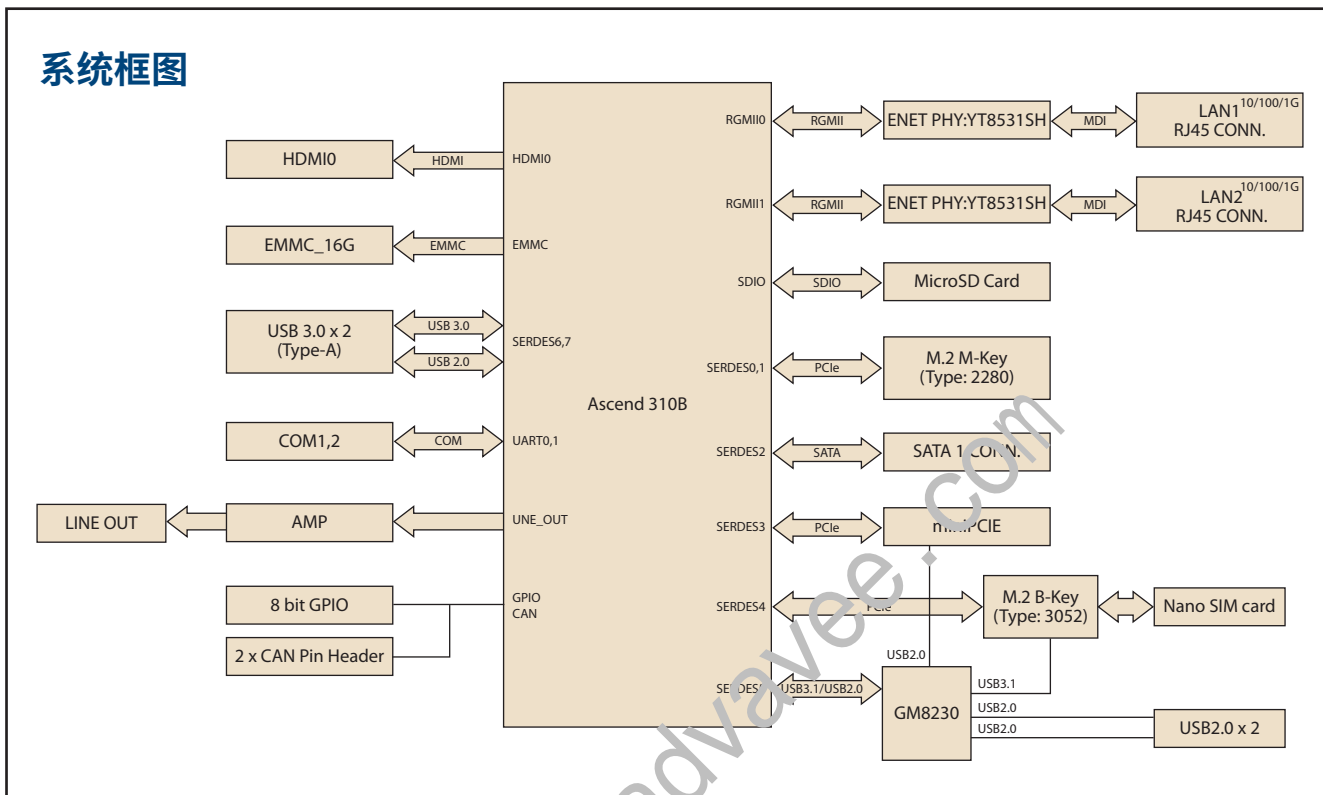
系统框图

HDMI0
HDMI
HDMI0
EMMC_16G
EMMC
EMMC
USB 3.0 x 2
(Type-A)
USB 3.0
USB 2.0
SERDES6,7
COM1,2
COM
UART0,1
LINE OUT
AMP
UNE_OUT
8 bit GPIO
2 x CAN Pin Header
GPIO
CAN
Ascend 310B
RGMII0
RGMII
ENET PHY:YT8531SH
MDI
LAN1$^{10/100/1G}$
RJ45 CONN.
RGMII1
RGMII
ENET PHY:YT8531SH
MDI
LAN2$^{10/100/1G}$
RJ45 CONN.
SDIO
SDIO
MicroSD Card
SERDES0,1
PCIe
M.2 M-Key
(Type: 2280)
SERDES2
SATA
SATA 1 CONN.
SERDES3
PCIe
miniPCIE
SERDES4
PCIe
M.2 B-Key
(Type: 3052)
Nano SIM card
USB2.0
SERDES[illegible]
USB3.1/USB2.0
GM8230
USB3.1
USB2.0
USB2.0
USB2.0 x 2